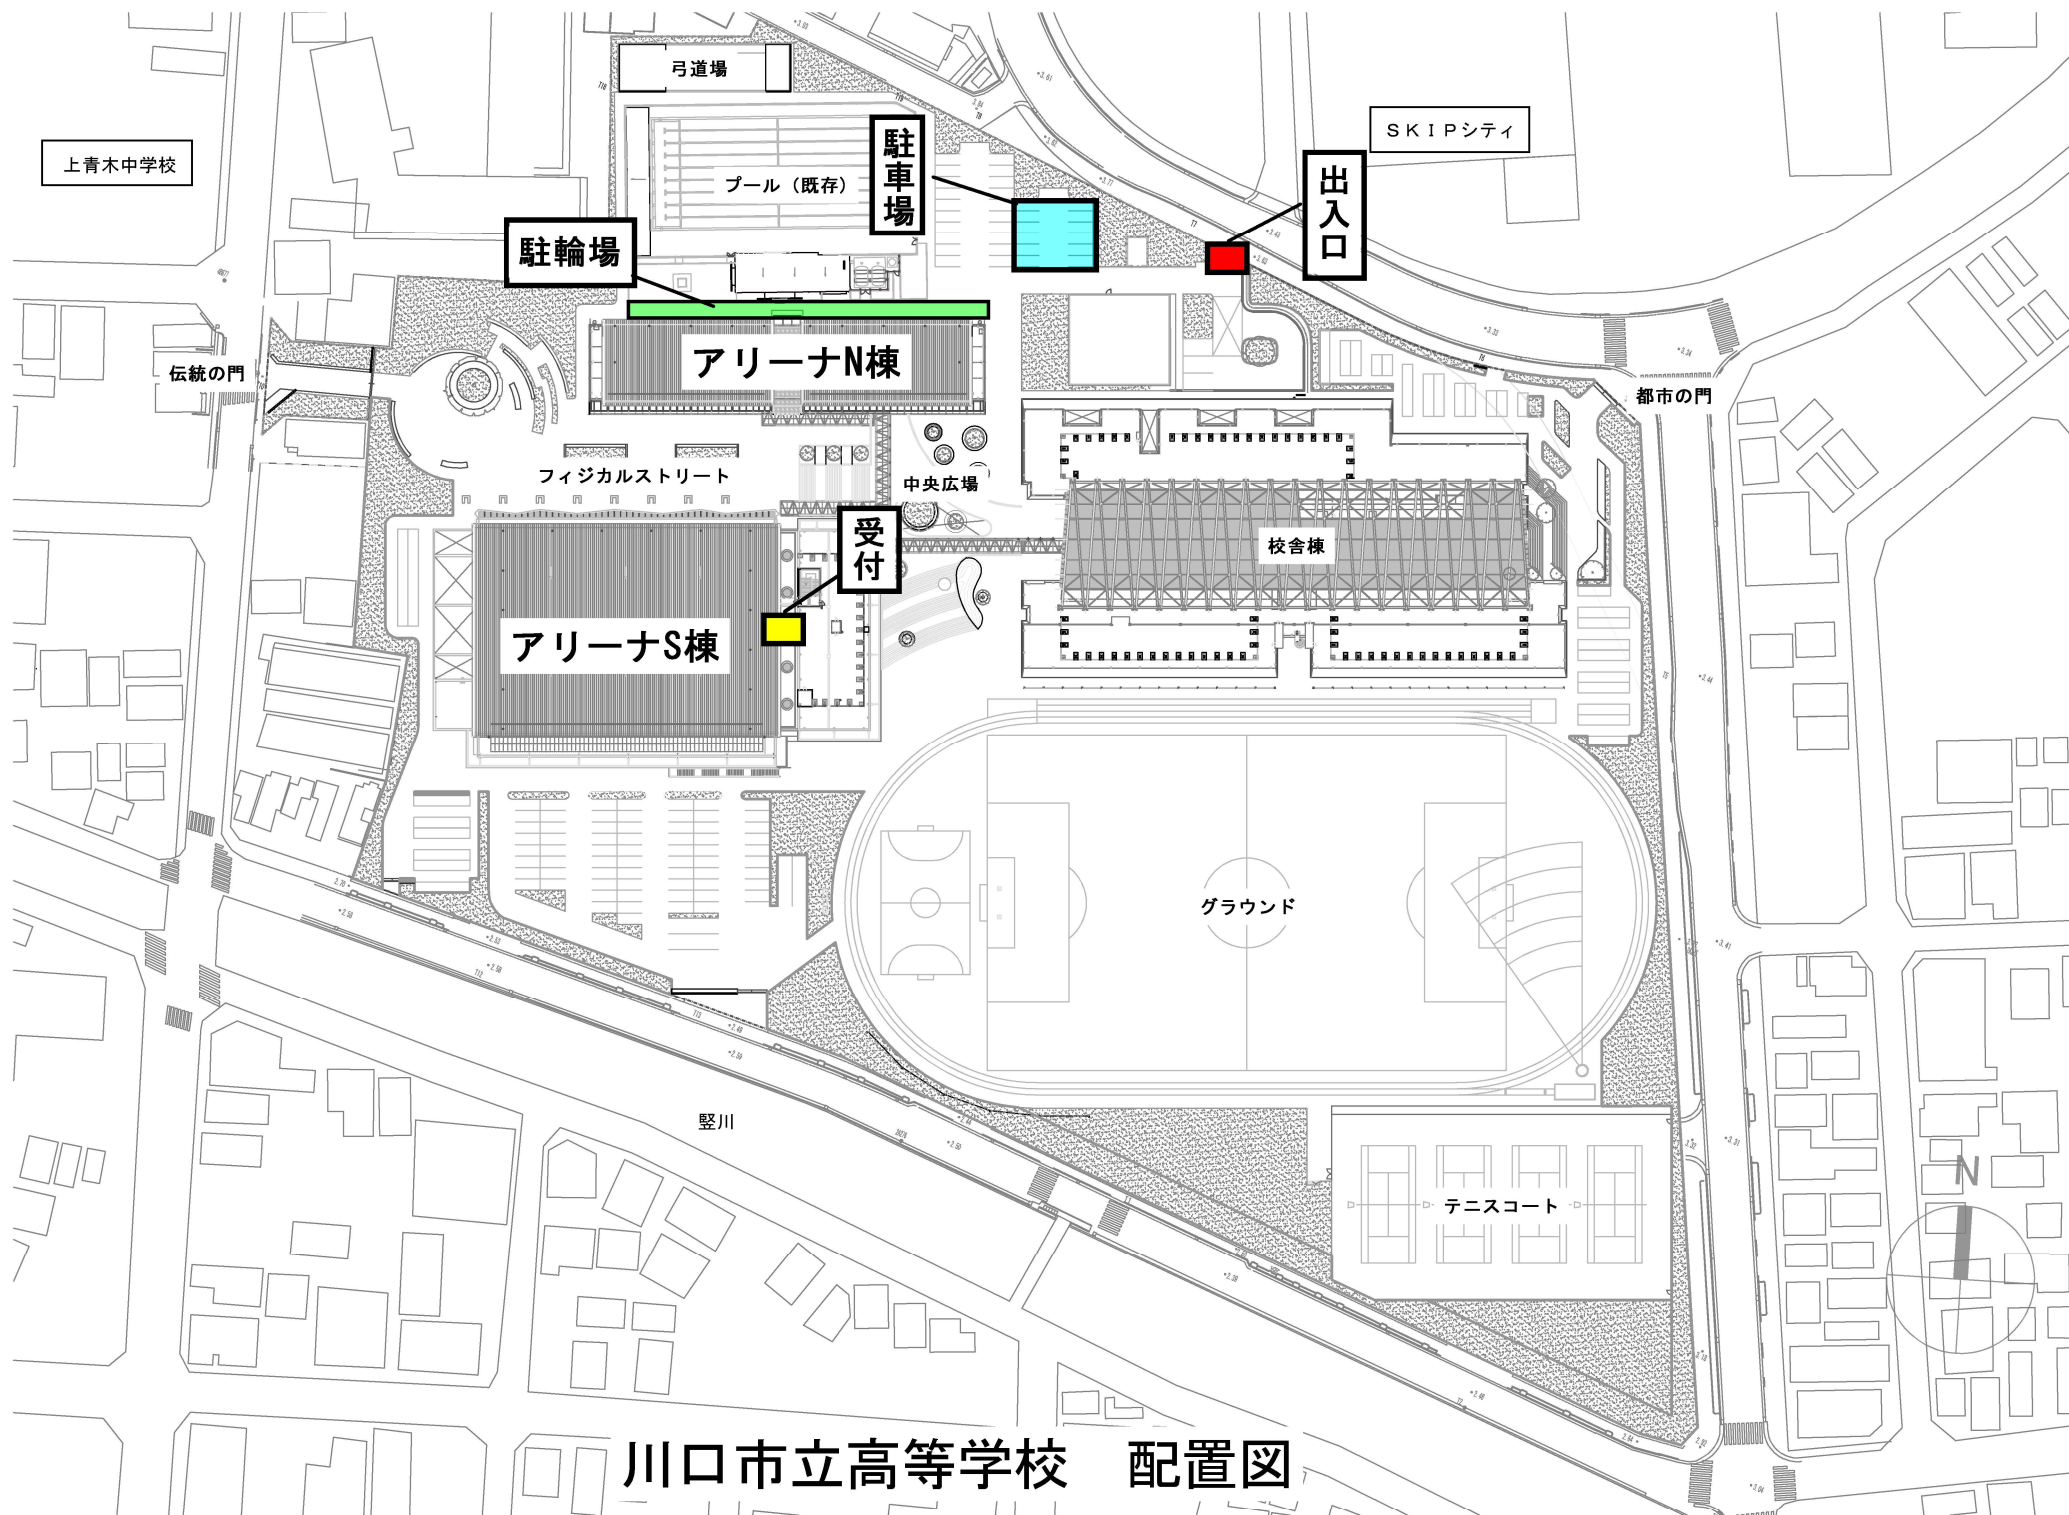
弓道場

ＳＫＩＰシティ

上青木中学校

駐車場

プール（既存）

出入口

駐輪場

アリーナN棟

伝統の門

都市の門

フィジカルストリート

中央広場

受付

校舎棟

アリーナS棟

グラウンド

堅川

テニスコート

N

川口市立高等学校　配置図